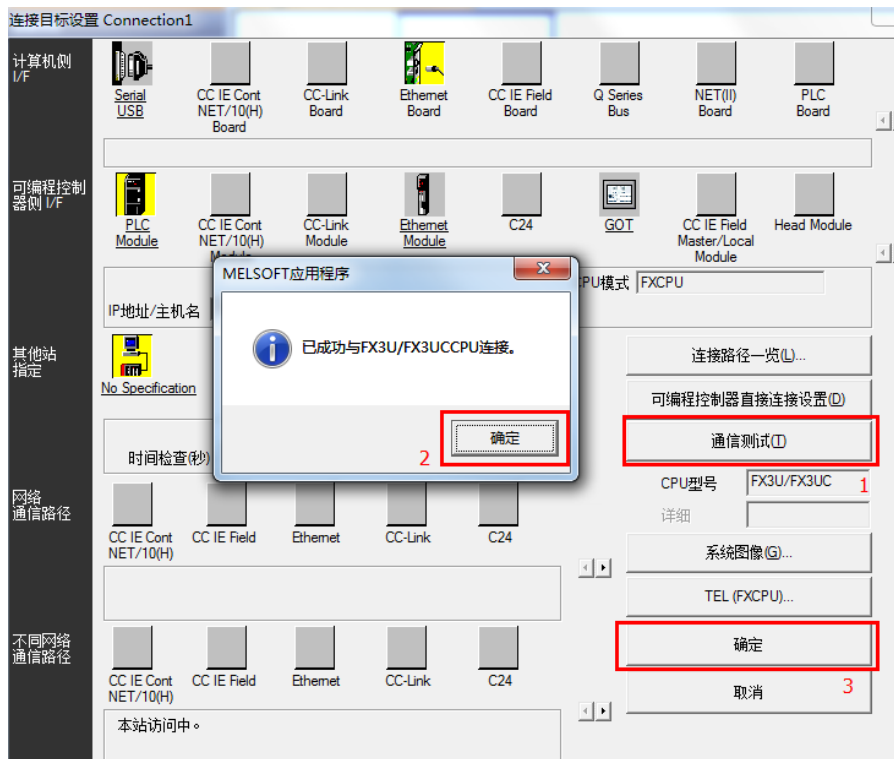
连接目标设置 Connection1

计算机侧 I/F

Serial USB

CC IE Cont NET/10(H) Board

CC-Link Board

Ethernet Board

CC IE Field Board

Q Series Bus

NET(II) Board

PLC Board

可编程控制器侧 I/F

PLC Module

CC IE Cont NET/10(H) Module

CC-Link Module

Ethernet Module

C24

GOT

CC IE Field Master/Local Module

Head Module

IP地址/主机名

CPU模式 FXCPU

其他站指定

No Specification

时间检查(秒)

网络通信路径

CC IE Cont NET/10(H)

CC IE Field

Ethernet

CC-Link

C24

不同网络通信路径

CC IE Cont NET/10(H)

CC IE Field

Ethernet

CC-Link

C24

本站访问中。

MELSOFT应用程序

已成功与FX3U/FX3UCCPU连接。

确定

2

连接路径一览(L)...

可编程控制器直接连接设置(D)

通信测试(T)

CPU型号 FX3U/FX3UC 1

详细

系统图像(G)...

TEL (FXCPU)...

确定

取消 3